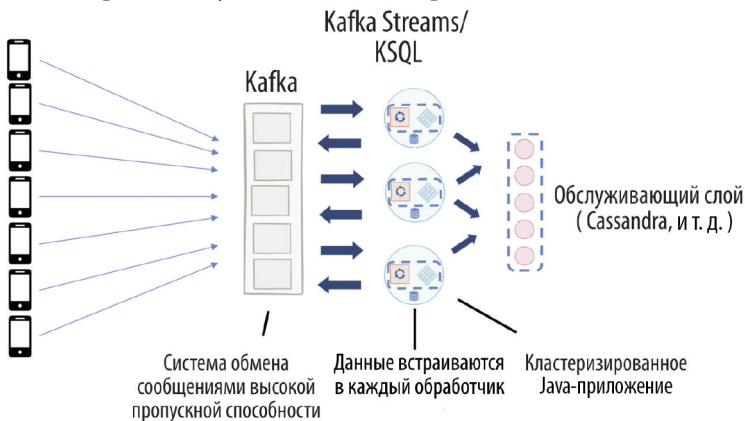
Kafka Streams/
KSQL

Kafka

Обслуживающий слой
( Cassandra, и т. д. )

Система обмена сообщениями высокой пропускной способности

Данные встраиваются в каждый обработчик

Кластеризированное Java-приложение